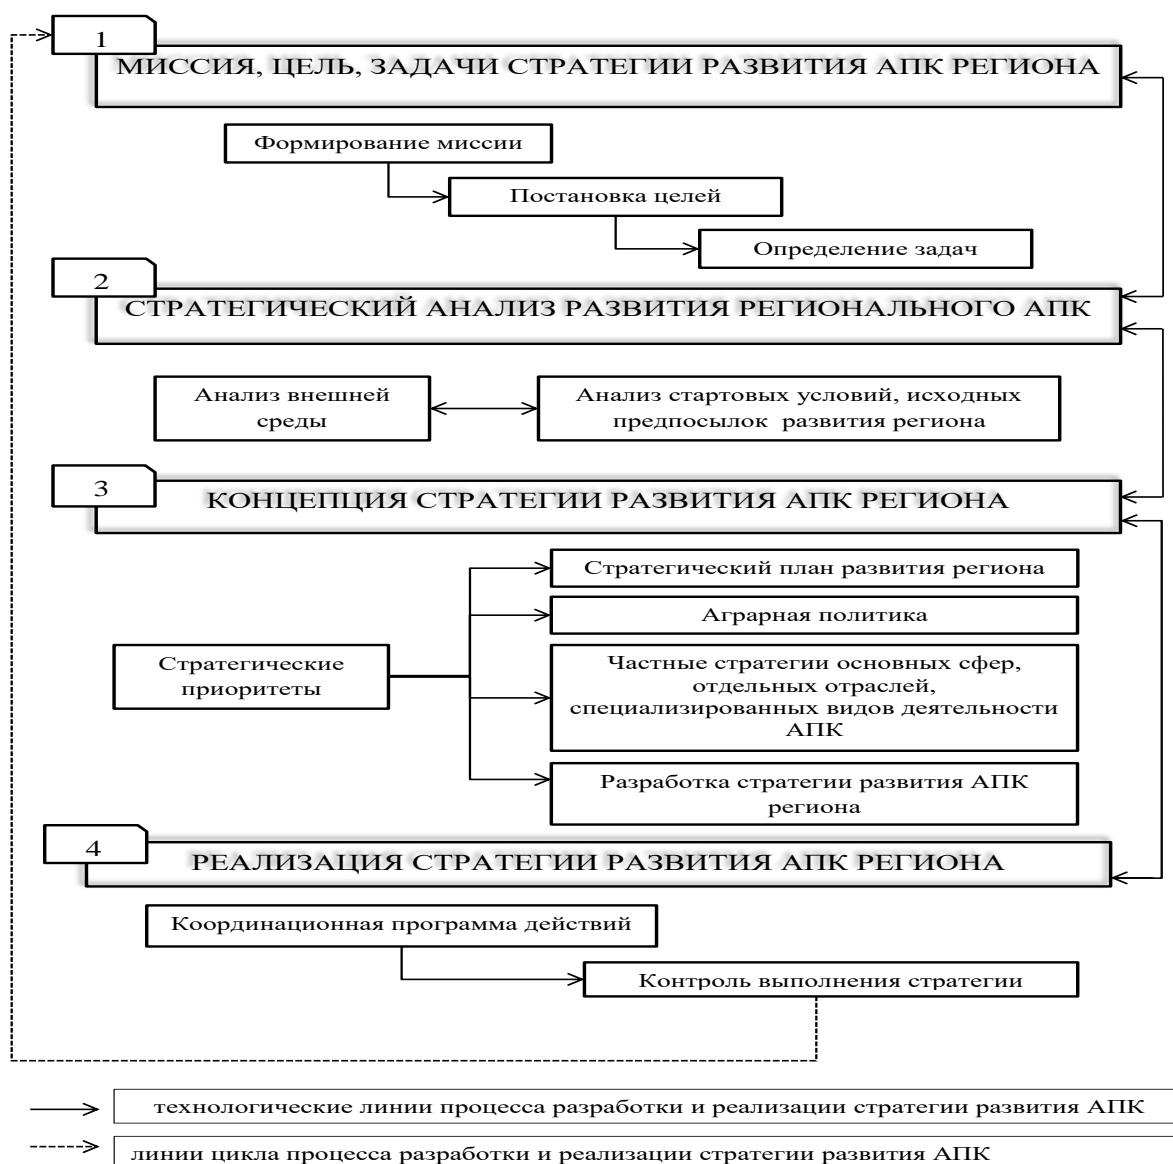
1

МИССИЯ, ЦЕЛЬ, ЗАДАЧИ СТРАТЕГИИ РАЗВИТИЯ АПК РЕГИОНА

Формирование миссии

Постановка целей

Определение задач

2

СТРАТЕГИЧЕСКИЙ АНАЛИЗ РАЗВИТИЯ РЕГИОНАЛЬНОГО АПК

Анализ внешней среды

Анализ стартовых условий, исходных предпосылок развития региона

3

КОНЦЕПЦИЯ СТРАТЕГИИ РАЗВИТИЯ АПК РЕГИОНА

Стратегический план развития региона

Аграрная политика

Стратегические приоритеты

Частные стратегии основных сфер, отдельных отраслей, специализированных видов деятельности АПК

Разработка стратегии развития АПК региона

4

РЕАЛИЗАЦИЯ СТРАТЕГИИ РАЗВИТИЯ АПК РЕГИОНА

Координационная программа действий

Контроль выполнения стратегии

технологические линии процесса разработки и реализации стратегии развития АПК

линии цикла процесса разработки и реализации стратегии развития АПК